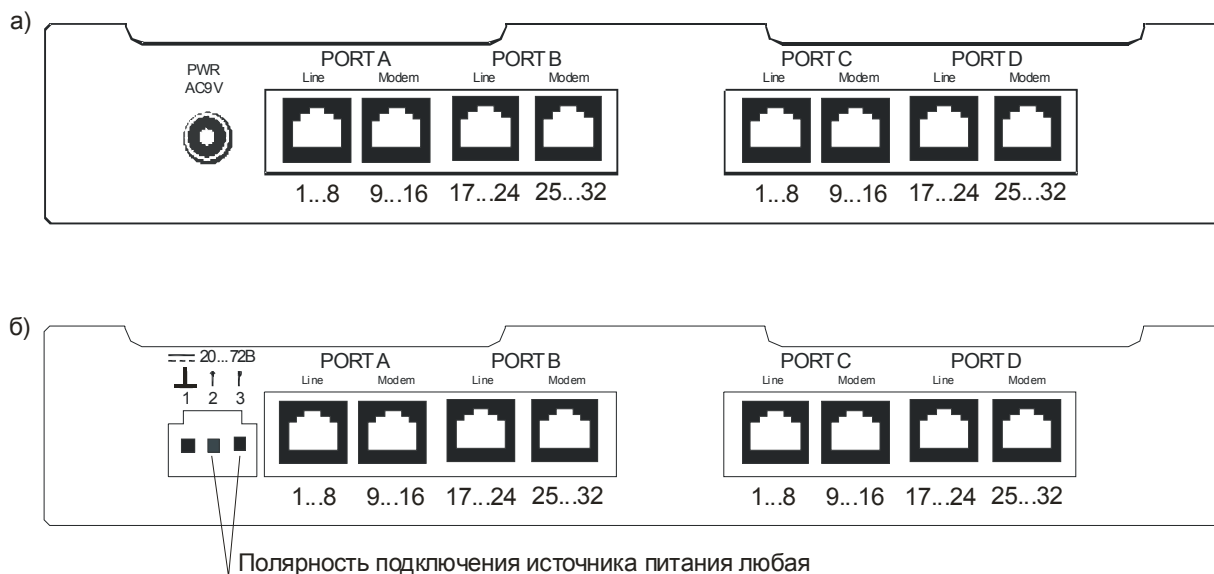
а)

PWR
AC9V

PORT A
Line Modem

PORT B
Line Modem

PORT C
Line Modem

PORT D
Line Modem

1...8 9...16 17...24 25...32

1...8 9...16 17...24 25...32

б)

20...72В
1 2 3

PORT A
Line Modem

PORT B
Line Modem

PORT C
Line Modem

PORT D
Line Modem

1...8 9...16 17...24 25...32

1...8 9...16 17...24 25...32

Полярность подключения источника питания любая